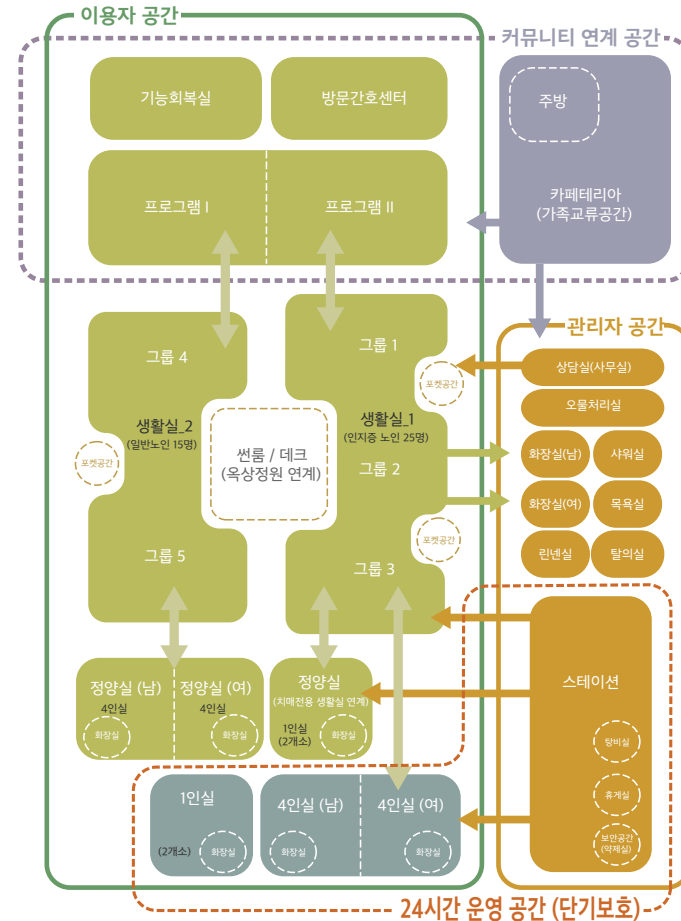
이용자 공간

커뮤니티 연계 공간

기능회복실

방문간호센터

프로그램 I

프로그램 II

주방

카페테리아
(가족교류공간)

관리자 공간

그룹 4

생활실_2
(일반노인 15명)

포켓공간

그룹 5

썬룸 / 데크
(옥상정원 연계)

그룹 1

포켓공간

생활실_1
(인지증 노인 25명)

그룹 2

포켓공간

그룹 3

상담실(사무실)

오물처리실

화장실(남)

샤워실

화장실(여)

목욕실

린넨실

탈의실

스테이션

탕비실

휴게실

보안공간
(약제실)

정양실 (남)
4인실
화장실

정양실 (여)
4인실
화장실

정양실
(치매전용 생활실 연계)
1인실
(2개소)
화장실

1인실
(2개소)
화장실

4인실 (남)
화장실

4인실 (여)
화장실

24시간 운영 공간 (단기보호)